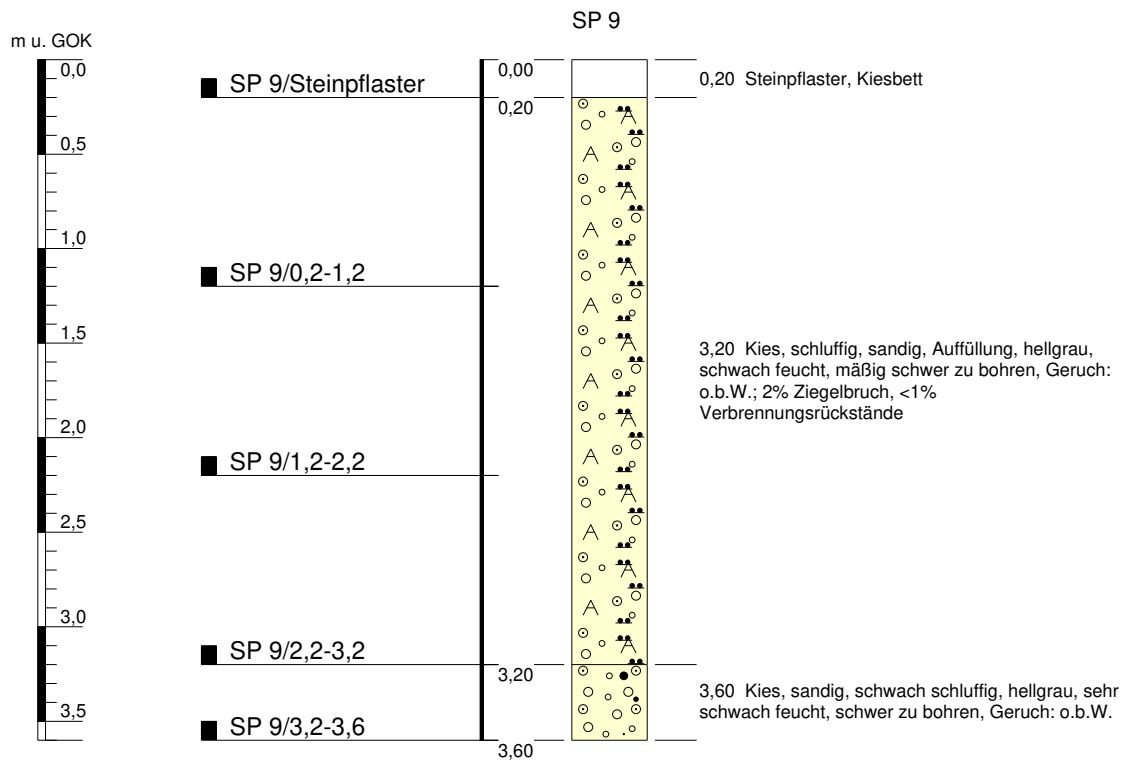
SP 9

m u. GOK

0,0
0,5
1,0
1,5
2,0
2,5
3,0
3,5

SP 9/Steinpflaster
SP 9/0,2-1,2
SP 9/1,2-2,2
SP 9/2,2-3,2
SP 9/3,2-3,6

0,00
0,20
3,20
3,60

0,20 Steinpflaster, Kiesbett

3,20 Kies, schluffig, sandig, Auffüllung, hellgrau, schwach feucht, mäßig schwer zu bohren, Geruch: o.b.W.; 2% Ziegelbruch, <1% Verbrennungsrückstände

3,60 Kies, sandig, schwach schluffig, hellgrau, sehr schwach feucht, schwer zu bohren, Geruch: o.b.W.